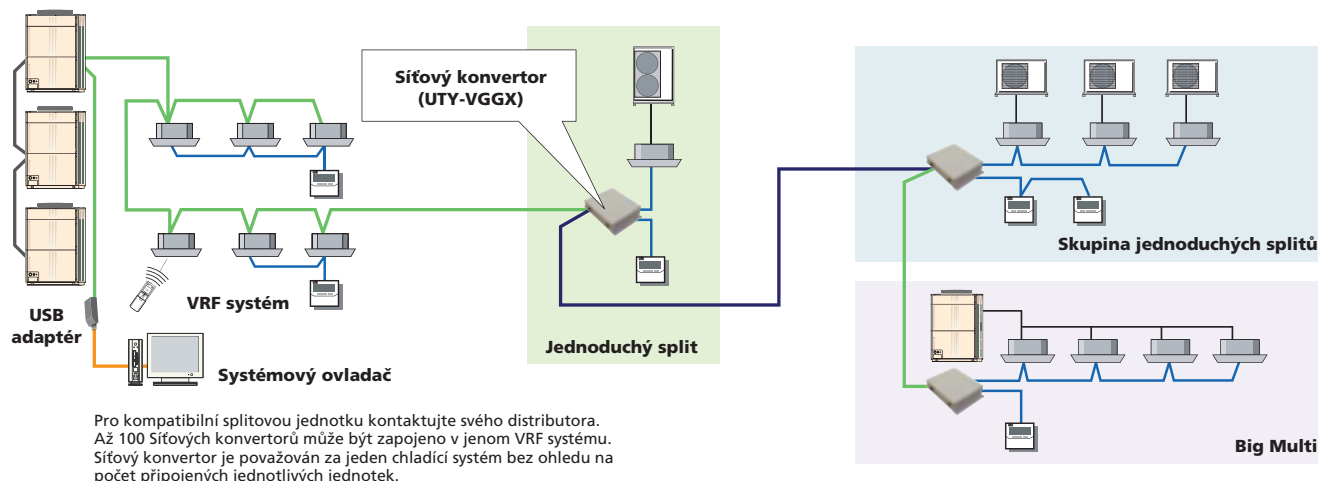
Síťový konvertor
(UTY-VGGX)

VRF systém

USB
adaptér

Systémový ovladač

Jednoduchý split

Skupina jednoduchých splitů

Big Multi

Pro kompatibilní splitovou jednotku kontaktujte svého distributora.
Až 100 Síťových konvertorů může být zapojeno v jenom VRF systému.
Síťový konvertor je považován za jeden chladící systém bez ohledu na počet připojených jednotlivých jednotek.